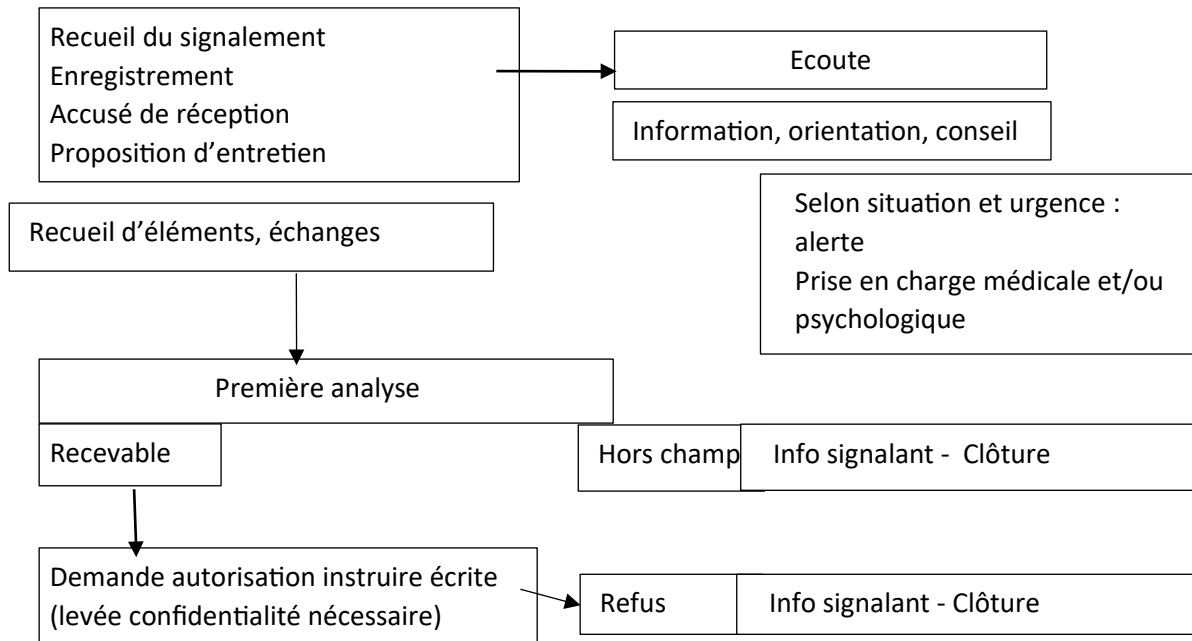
Recueil du signalement
Enregistrement
Accusé de réception
Proposition d'entretien

Ecoute

Information, orientation, conseil

Selon situation et urgence :
alerte
Prise en charge médicale et/ou psychologique

Recueil d'éléments, échanges

Première analyse

Recevable

Hors champ

Info signalant - Clôture

Demande autorisation instruire écrite
(levée confidentialité nécessaire)

Refus

Info signalant - Clôture